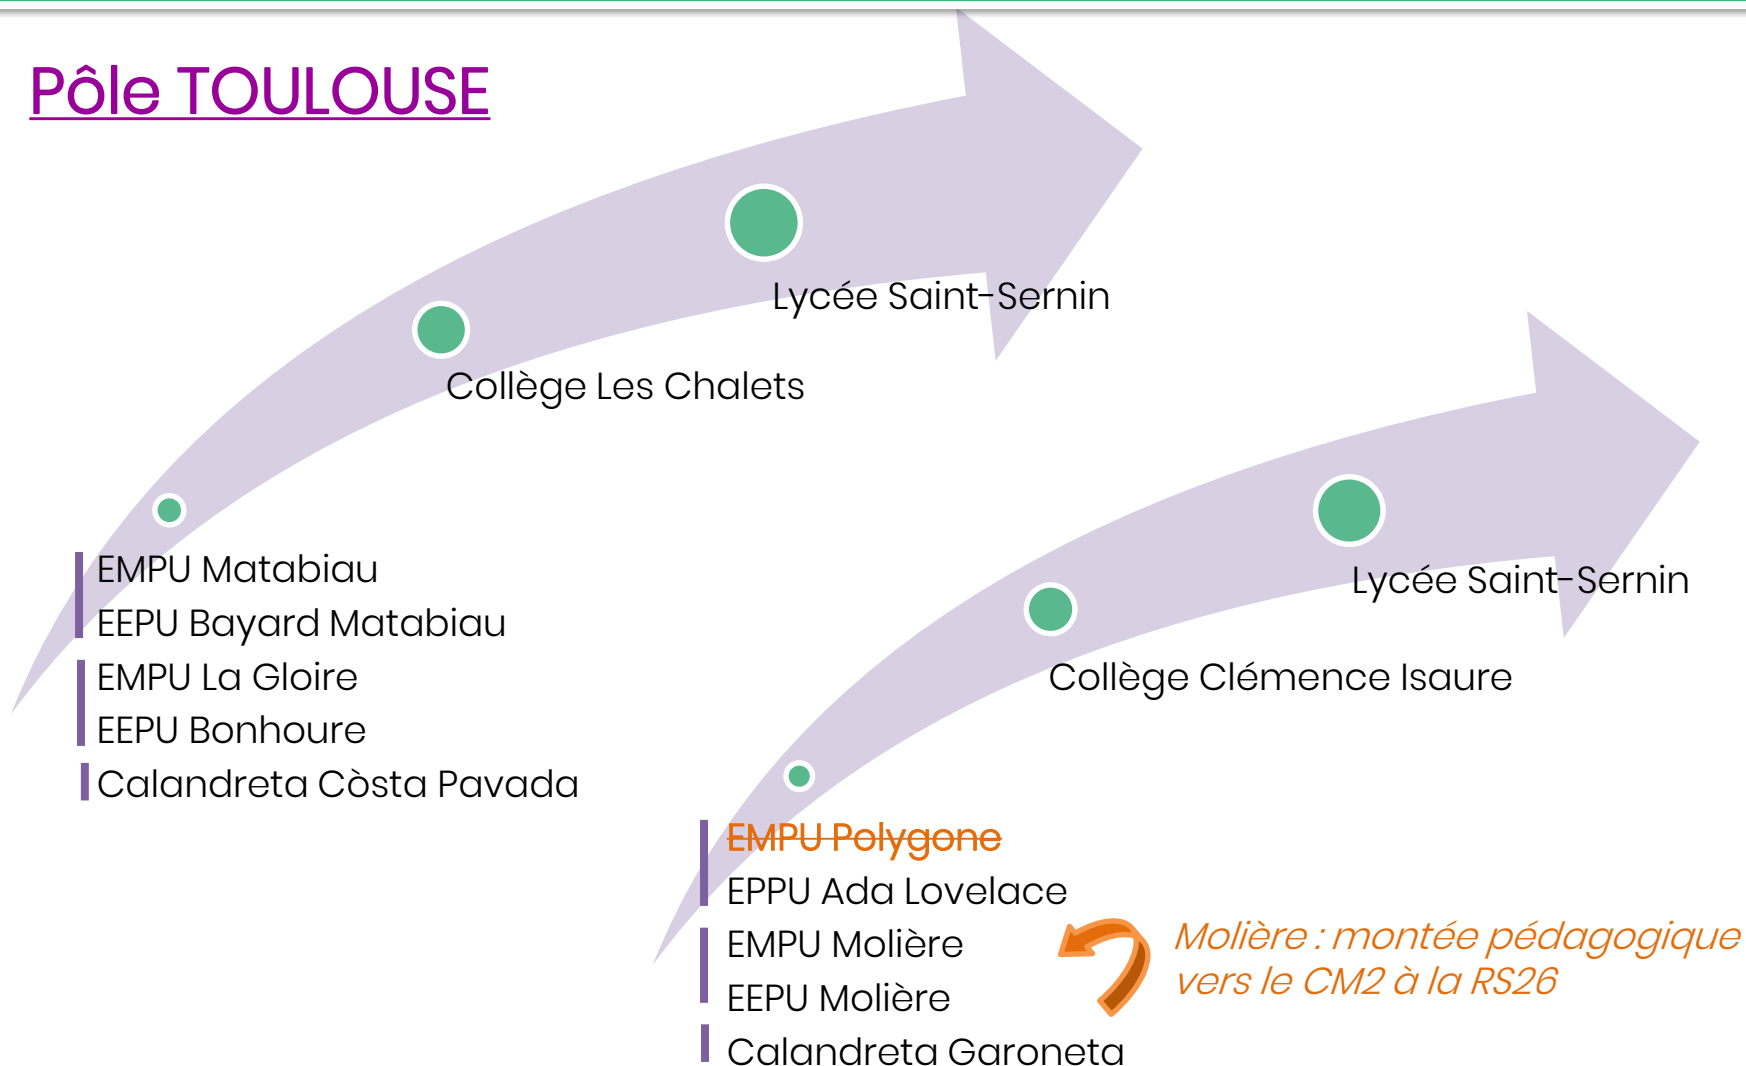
Pôle TOULOUSE

Lycée Saint-Sernin

Collège Les Chalets

EMPU Matabiau
EEPU Bayard Matabiau
EMPU La Gloire
EEPU Bonhoure
Calandreta Còsta Pavada

Lycée Saint-Sernin

Collège Clémence Isaure

EMPU Polygone
EPPU Ada Lovelace
EMPU Molière
EEPU Molière
Calandreta Garoneta

Molière : montée pédagogique vers le CM2 à la RS26